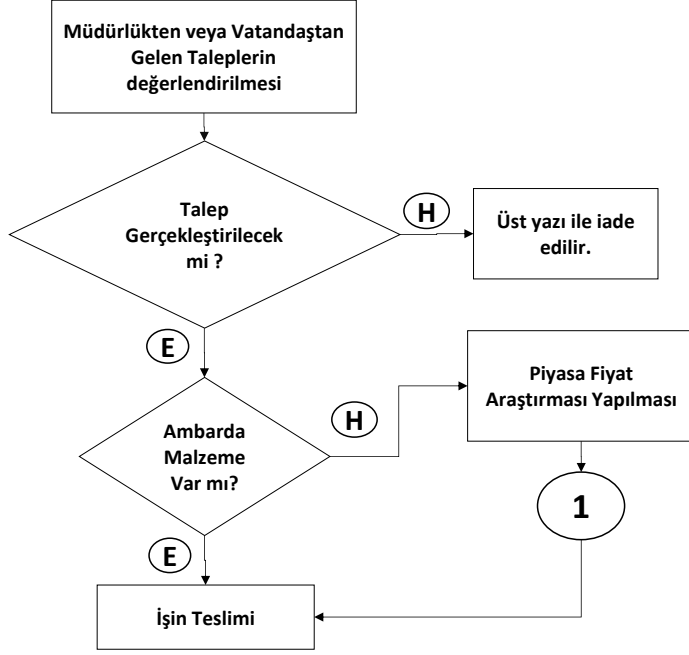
Müdürlükten veya Vatandaştan Gelen Taleplerin değerlendirilmesi

Talep Gerçekleştirilecek mi ?

H

Üst yazı ile iade edilir.

E

Piyasa Fiyat Araştırması Yapılması

H

Ambarda Malzeme Var mı?

1

E

İşin Teslimi